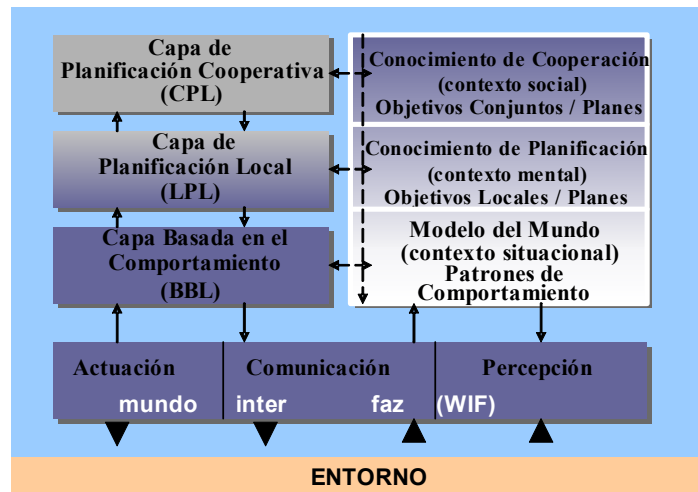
Capa de Planificación Cooperativa (CPL)

Capa de Planificación Local (LPL)

Capa Basada en el Comportamiento (BBL)

Conocimiento de Cooperación (contexto social) Objetivos Conjuntos / Planes

Conocimiento de Planificación (contexto mental) Objetivos Locales / Planes

Modelo del Mundo (contexto situacional) Patrones de Comportamiento

Actuación

Comunicación

Percepción

mundo inter faz (WIF)

ENTORNO